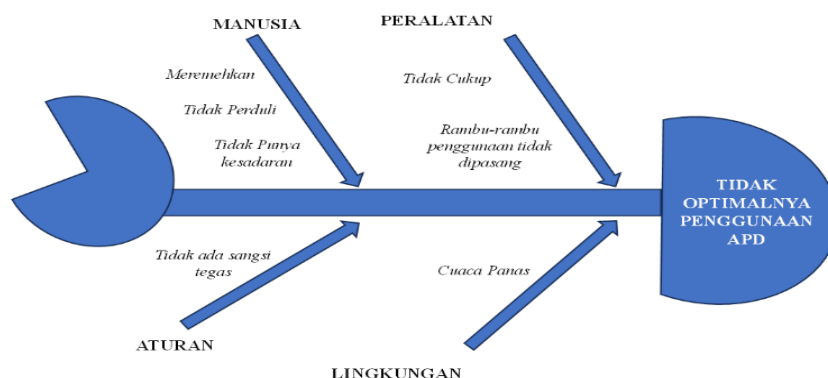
MANUSIA

Meremehkan

Tidak Perduli

Tidak Punya kesadaran

PERALATAN

Tidak Cukup

Rambu-rambu penggunaan tidak dipasang

TIDAK OPTIMALNYA PENGGUNAAN APD

Tidak ada sangsi tegas

ATURAN

Cuaca Panas

LINGKUNGAN